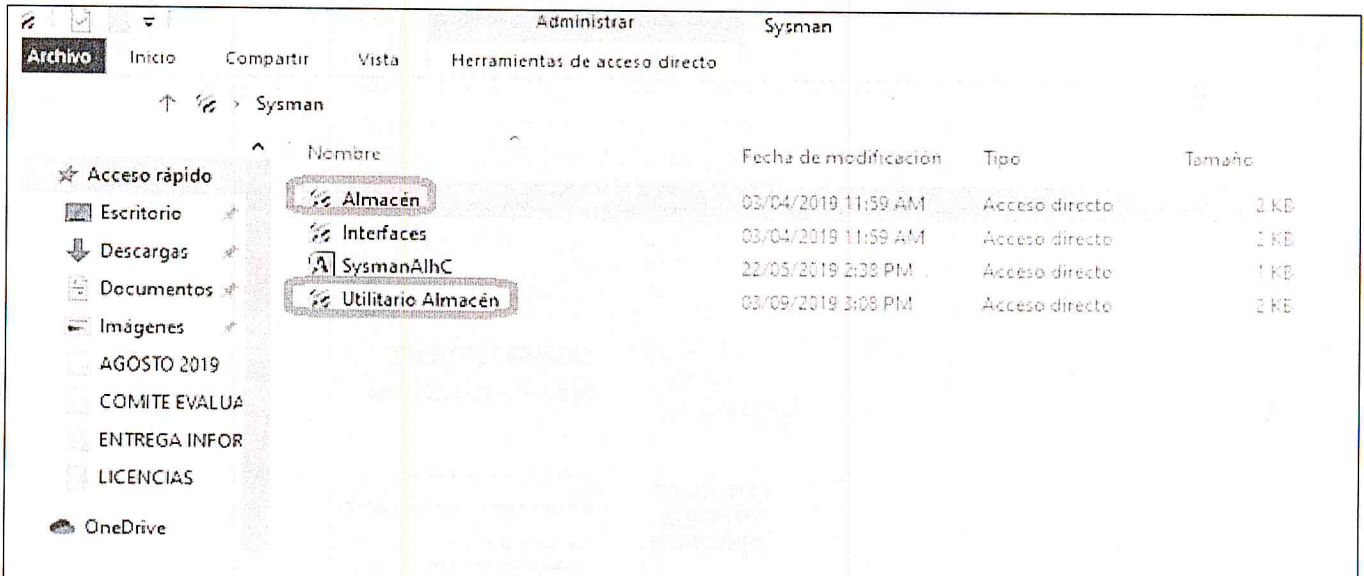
Administrar Sysman

Archivo Inicio Compartir Vista Herramientas de acceso directo

Sysman

Acceso rápido
Escritorio
Descargas
Documentos
Imágenes
AGOSTO 2019
COMITE EVALUA
ENTREGA INFOR
LICENCIAS
OneDrive

| Nombre | Fecha de modificación | Tipo | Tamaño |
|---|---|---|---|
| Almacén | 03/04/2019 11:59 AM | Acceso directo | 2 KB |
| Interfaces | 03/04/2019 11:59 AM | Acceso directo | 2 KB |
| SysmanAlhC | 22/05/2019 2:38 PM | Acceso directo | 1 KB |
| Utilitario Almacén | 03/09/2019 3:08 PM | Acceso directo | 2 KB |